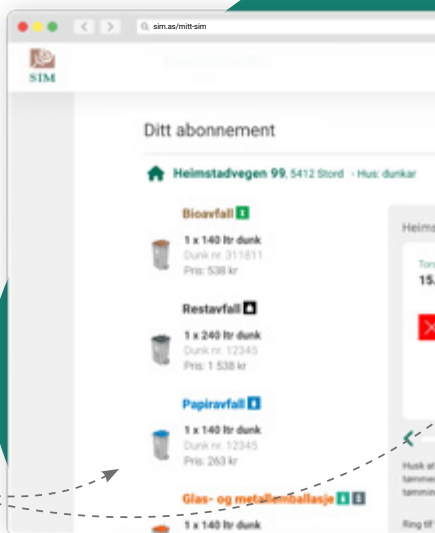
sim.as/mitt-sim

SIM

Ditt abonnement

Heimstadvegen 99, 5412 Stord - Hus: dunkar

Bioavfall

1 x 140 ltr dunk
Dunk nr: 311811
Pris: 538 kr

Restavfall

1 x 240 ltr dunk
Dunk nr: 12345
Pris: 1 538 kr

Papiravfall

1 x 140 ltr dunk
Dunk nr: 12345
Pris: 263 kr

Glas- og metallemballasje

1 x 140 ltr dunk

Heims

Tor
15.

Husk at
tømme
tømmin

Ring til